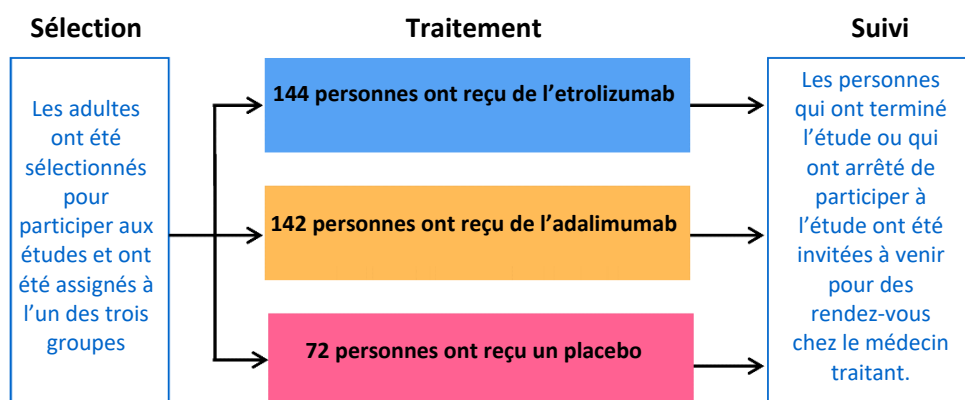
Sélection

Traitement

Suivi

Les adultes ont été sélectionnés pour participer aux études et ont été assignés à l'un des trois groupes

144 personnes ont reçu de l'etrolizumab

142 personnes ont reçu de l'adalimumab

72 personnes ont reçu un placebo

Les personnes qui ont terminé l'étude ou qui ont arrêté de participer à l'étude ont été invitées à venir pour des rendez-vous chez le médecin traitant.